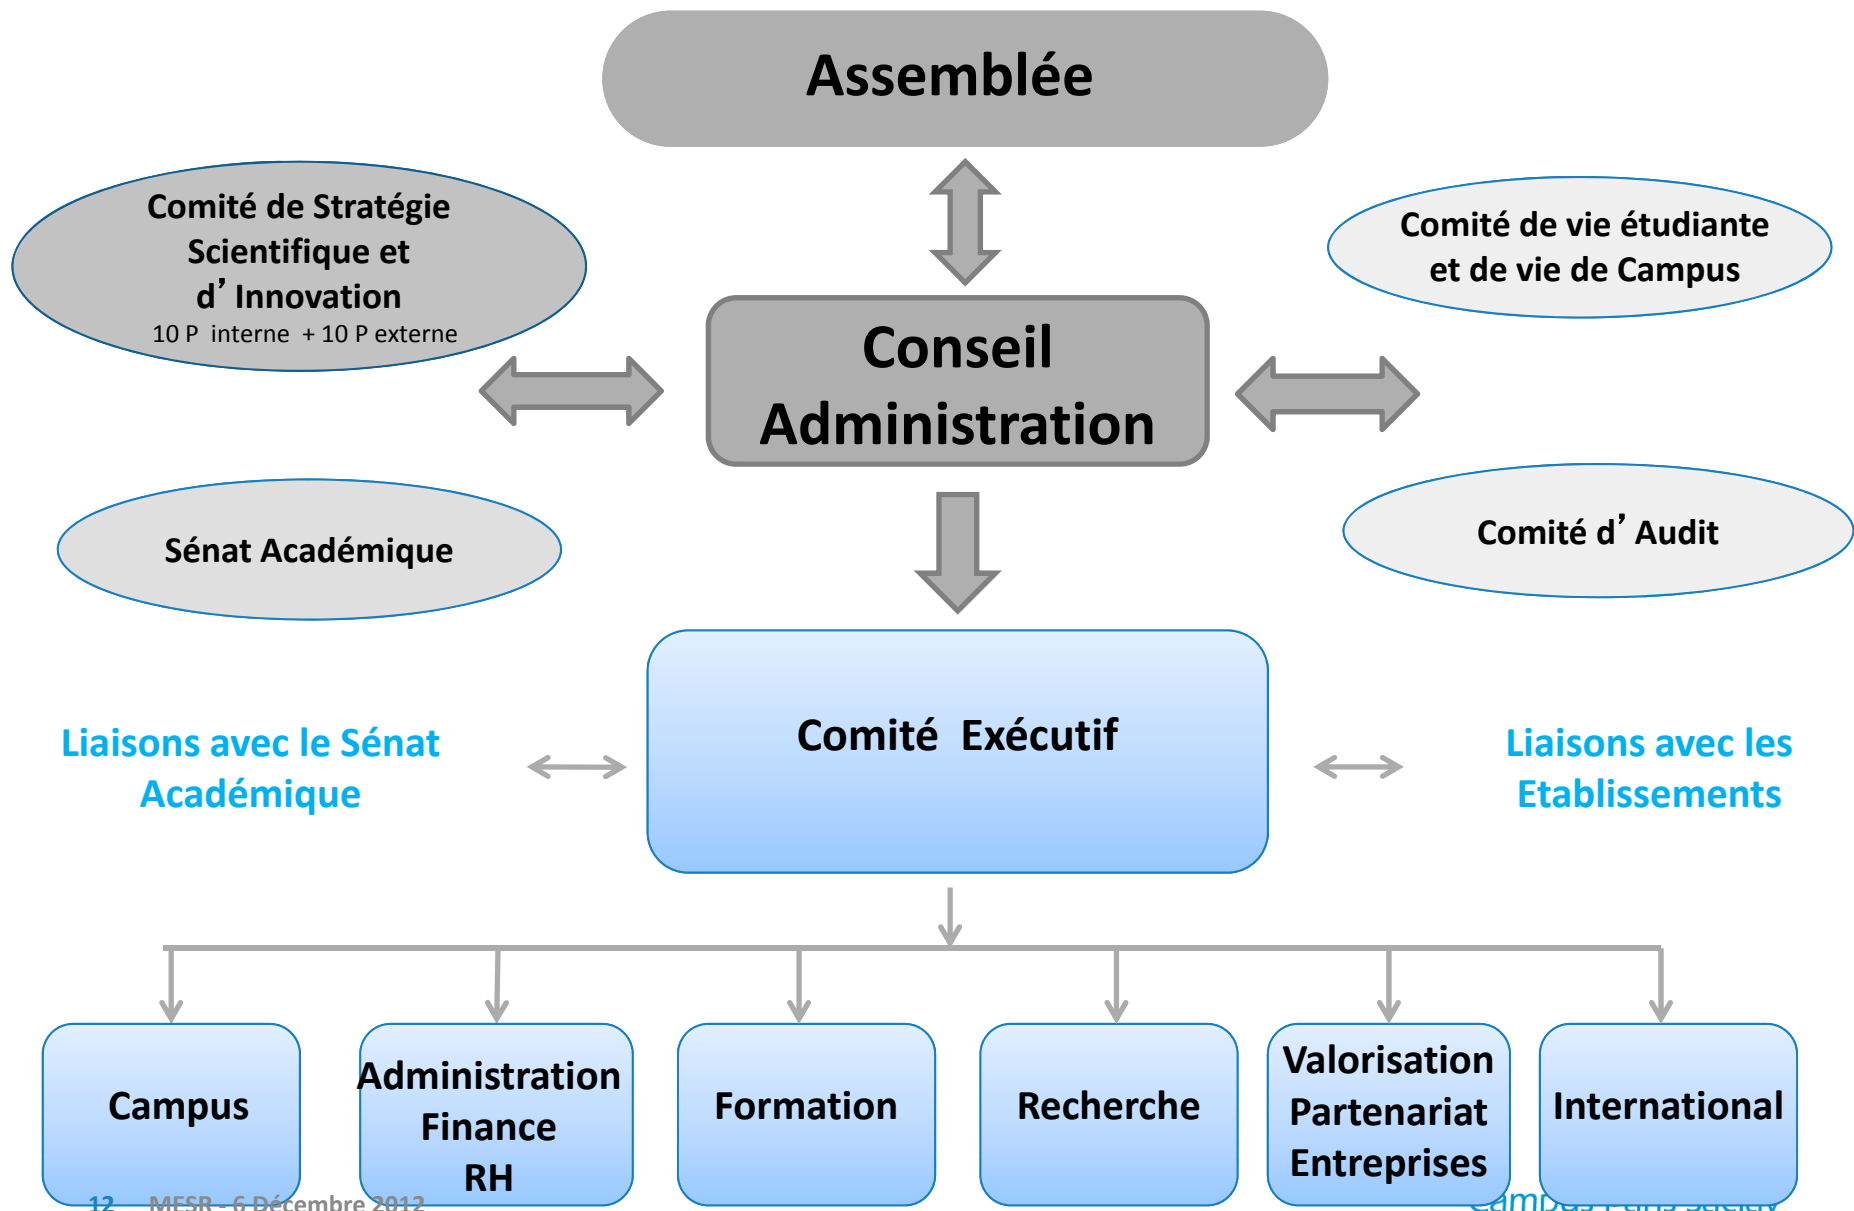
Assemblée

Comité de Stratégie Scientifique et d’Innovation
10 P interne + 10 P externe

Conseil Administration

Comité de vie étudiante et de vie de Campus

Sénat Académique

Comité d’Audit

Liaisons avec le Sénat Académique

Comité Exécutif

Liaisons avec les Etablissements

Campus

Administration Finance RH

Formation

Recherche

Valorisation Partenariat Entreprises

International

12 MESR - 6 Décembre 2012

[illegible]